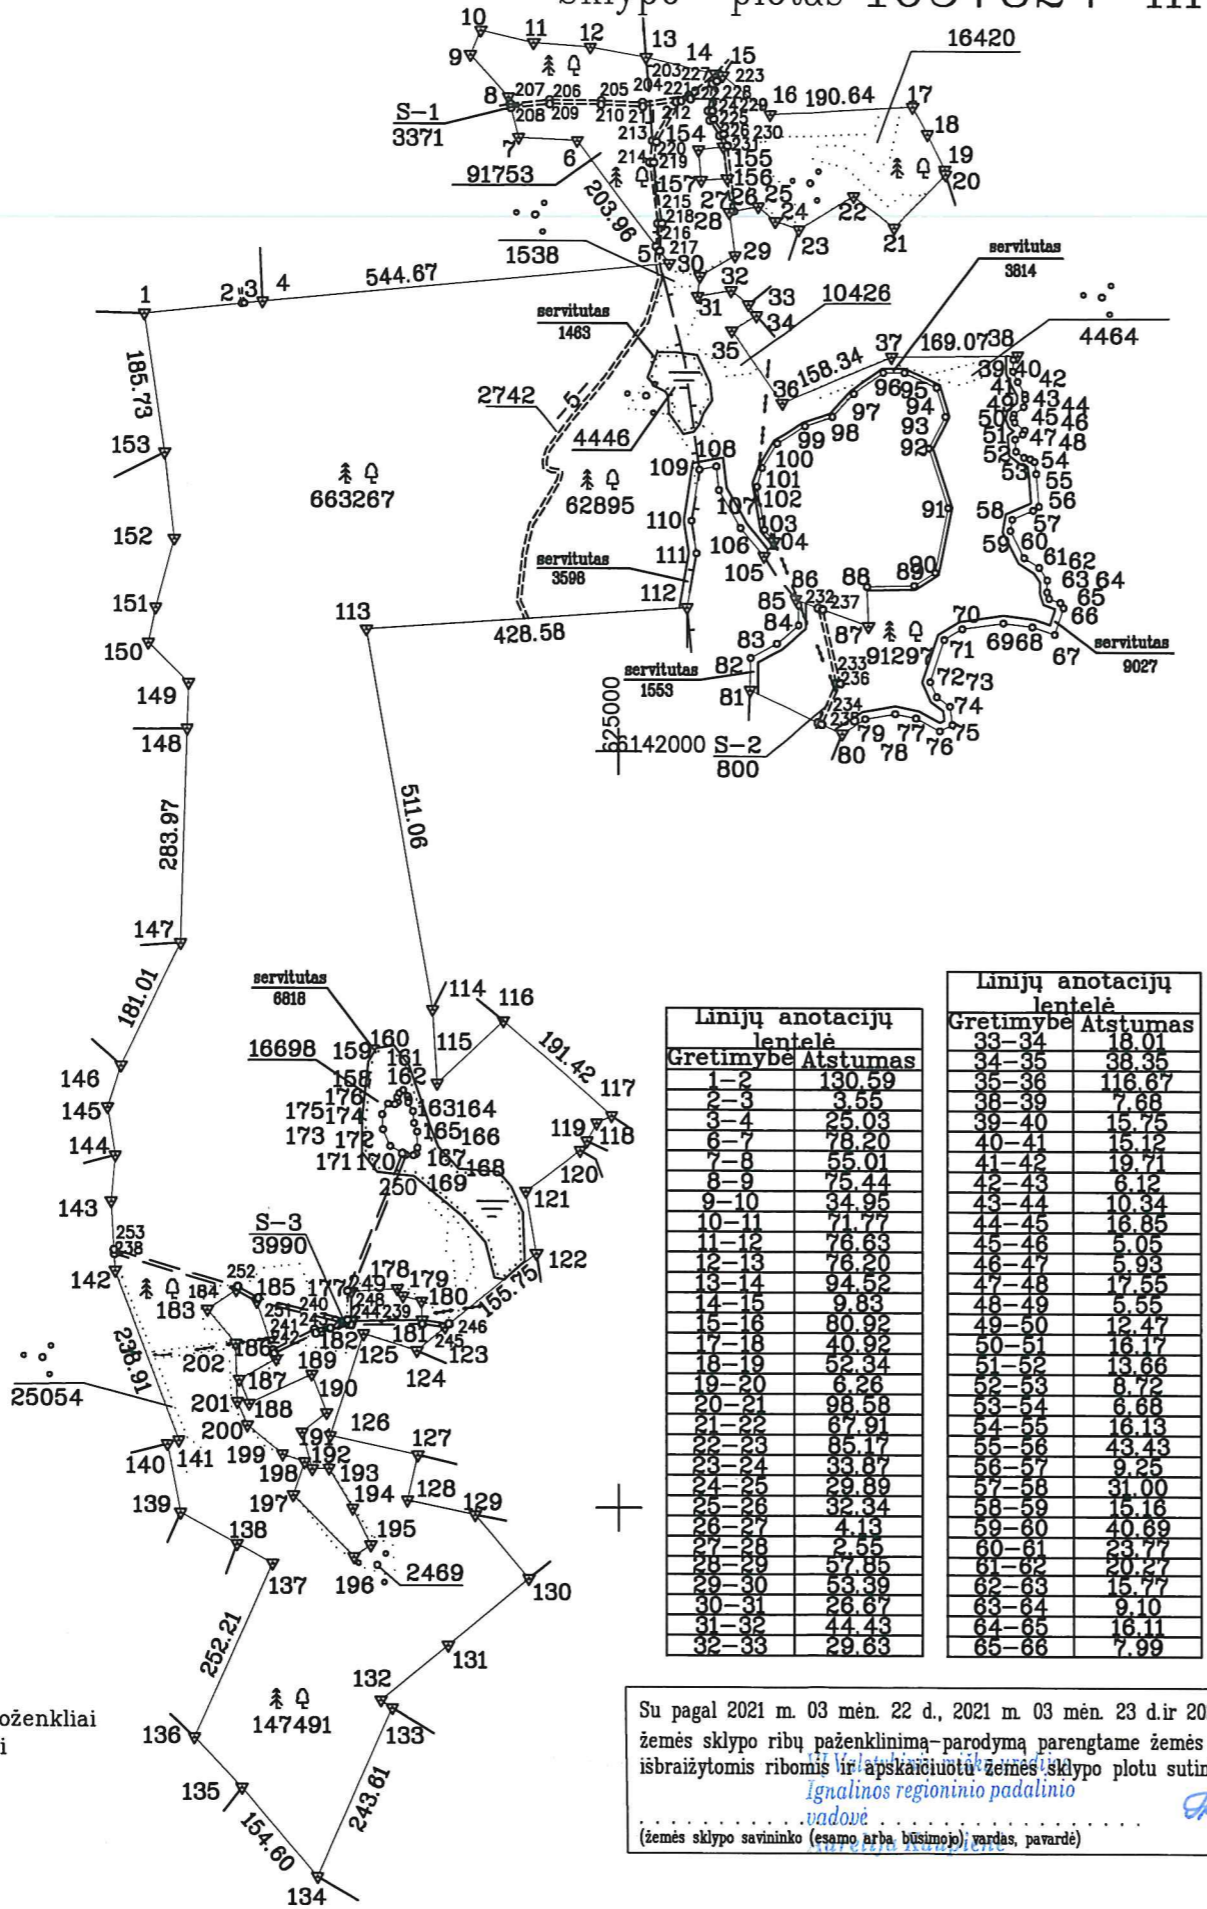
sklypo plotas 1057524 m

10
11 12
13
14 15
9
16420
207 206 205 204 203 227 223
8
208 209 210 211 212 221 222 228 224 229
16 190.64
17
S–1
3371
7
6
213 154 225 226 230
231
18
19
20
91753
214 220 219
155
156
157
215 27 26 25
218 28
216
24
22
203.96
1538
5 217
29
23
21
1
2 3 4
544.67
30
31
32
33
34
10426
servitutas
3814
4464
servitutas
1463
35
36 158.34
37 169.07 38
39 40 41 42
49 43 44
50 45 46
51 47 48
52 53 54
55
56
57
58
59
60
61 62
63 64
65
66
67
servitutas
9027
185.73
2742
4446
96 95
94
97
93
99 98
92
153
663267
108
109
100
101
102
62895
91
110
107
103
104
106
105
servitutas
3598
111
90
89
88
86
85
232 237
87
9129
70
71
6968
72
73
74
75
76
77
78
79
80
84
83
82
81
236
233
234
238
servitutas
1553
625000
6142000 S–2
800
152
151
150
113
428.58
112
149
148
511.06
283.97
147
181.01
146
145
144
143
142
253
238
140
141
139
138
137
136
135
134
252.21
154.60
243.61
147491
132
133
131
130
129
128
127
126
125
124
123
122
121
120
119
118
117
116
114
115
191.42
servitutas
6818
16698
160
159
161
158
162
176
175 174
173 172
163 164
165 166
171 170
167 168
169
250
S–3
3990
178 179
177 249
248 240 239
180
252
185
184
183
251 241
242
186
244
246
245
181
182
189
190
187
188
202
201
200
199
198
197
196
195
194
193
192
191
2469
155.75
236.91
25054

| Linijų anotacijų lentelė | |
|---|---|
| Gretimybė | Atstumas |
| 1–2 | 130.59 |
| 2–3 | 3.55 |
| 3–4 | 25.03 |
| 6–7 | 78.20 |
| 7–8 | 55.01 |
| 8–9 | 75.44 |
| 9–10 | 34.95 |
| 10–11 | 71.77 |
| 11–12 | 76.63 |
| 12–13 | 76.20 |
| 13–14 | 94.52 |
| 14–15 | 9.83 |
| 15–16 | 80.92 |
| 17–18 | 40.92 |
| 18–19 | 52.34 |
| 19–20 | 6.26 |
| 20–21 | 98.58 |
| 21–22 | 67.91 |
| 22–23 | 85.17 |
| 23–24 | 33.87 |
| 24–25 | 29.89 |
| 25–26 | 32.34 |
| 26–27 | 4.13 |
| 27–28 | 2.55 |
| 28–29 | 57.85 |
| 29–30 | 53.39 |
| 30–31 | 26.67 |
| 31–32 | 44.43 |
| 32–33 | 29.63 |

| Linijų anotacijų lentelė | |
|---|---|
| Gretimybė | Atstumas |
| 33–34 | 18.01 |
| 34–35 | 38.35 |
| 35–36 | 116.67 |
| 38–39 | 7.68 |
| 39–40 | 15.75 |
| 40–41 | 15.12 |
| 41–42 | 19.71 |
| 42–43 | 6.12 |
| 43–44 | 10.34 |
| 44–45 | 16.85 |
| 45–46 | 5.05 |
| 46–47 | 5.93 |
| 47–48 | 17.55 |
| 48–49 | 5.55 |
| 49–50 | 12.47 |
| 50–51 | 16.17 |
| 51–52 | 13.66 |
| 52–53 | 8.72 |
| 53–54 | 6.68 |
| 54–55 | 16.13 |
| 55–56 | 43.43 |
| 56–57 | 9.25 |
| 57–58 | 31.00 |
| 58–59 | 15.16 |
| 59–60 | 40.69 |
| 60–61 | 23.77 |
| 61–62 | 20.27 |
| 62–63 | 15.77 |
| 63–64 | 9.10 |
| 64–65 | 16.11 |
| 65–66 | 7.99 |

Su pagal 2021 m. 03 mėn. 22 d., 2021 m. 03 mėn. 23 d.ir 20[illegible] žemės sklypo ribų paženklinimą–parodymą parengtame žemės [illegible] išbraižytomis ribomis ir apskaičiuotu žemės sklypo plotu sutin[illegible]
VĮ Valstybinių miškų urėdijos Ignalinos regioninio padalinio vadovė Aurelija Kaupienė
(žemės sklypo savininko (esamo arba būsimojo) vardas, pavardė)

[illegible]oženkliai
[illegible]i